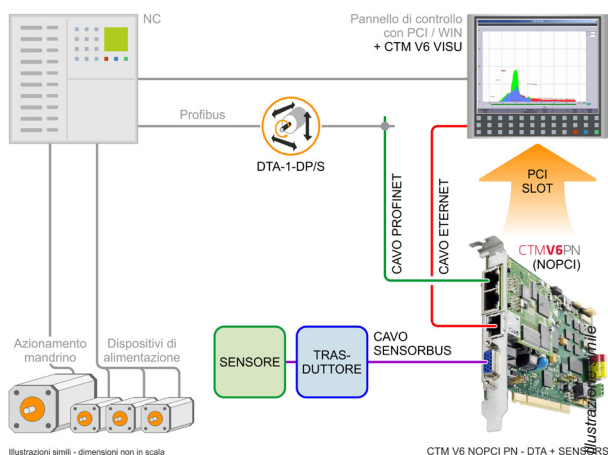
NC

Pannello di controllo con PCI / WIN + CTM V6 VISU

Profibus

DTA-1-DP/S

CAVO PROFINET

CAVO ETHERNET

PCI SLOT

CTMV6PN (NOPCI)

Azionamento mandrino

Dispositivi di alimentazione

SENSORE

TRAS-DUTTORE

CAVO SENSORBUS

Illustrazione simile

Illustrazioni simili - dimensioni non in scala

CTM V6 NOPCI PN - DTA + SENSORS